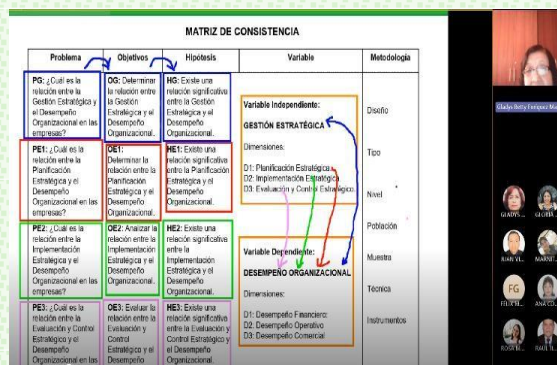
MATRIZ DE CONSISTENCIA

| Problema | Objetivos | Hipótesis | Variable | Metodología |
|---|---|---|---|---|
| PG: ¿Cuál es la relación entre la Gestión Estratégica y el Desempeño Organizacional en las empresas? | OG: Determinar la relación entre la Gestión Estratégica y el Desempeño Organizacional. | HG: Existe una relación significativa entre la Gestión Estratégica y el Desempeño Organizacional. | Variable Independiente: GESTIÓN ESTRATÉGICA Dimensiones: D1: Planificación Estratégica D2: Implementación Estratégica D3: Evaluación y Control Estratégico | Diseño |
| PE1: ¿Cuál es la relación entre la Planificación Estratégica y el Desempeño Organizacional en las empresas? | OE1: Determinar la relación entre la Planificación Estratégica y el Desempeño Organizacional. | HE1: Existe una relación significativa entre la Planificación Estratégica y el Desempeño Organizacional. | | Tipo Nivel |
| PE2: ¿Cuál es la relación entre la Implementación Estratégica y el Desempeño Organizacional en las empresas? | OE2: Analizar la relación entre la Implementación Estratégica y el Desempeño Organizacional. | HE2: Existe una relación significativa entre la Implementación Estratégica y el Desempeño Organizacional. | Variable Dependiente: DESEMPEÑO ORGANIZACIONAL Dimensiones: D1: Desempeño Financiero D2: Desempeño Operativo D3: Desempeño Comercial | Población Muestra Técnica |
| PE3: ¿Cuál es la relación entre la Evaluación y Control Estratégico y el Desempeño Organizacional en las | OE3: Evaluar la relación entre la Evaluación y Control Estratégico y el Desempeño | HE3: Existe una relación significativa entre la Evaluación y Control Estratégico y el Desempeño Organizacional. | | Instrumentos |

Gladys Betty Enriquez Mo

GLADYS...
GLORIA...
JUAN VI...
MARIT...
FG
FELICIT...
ANA CO...
ROSA M...
RAUL B...